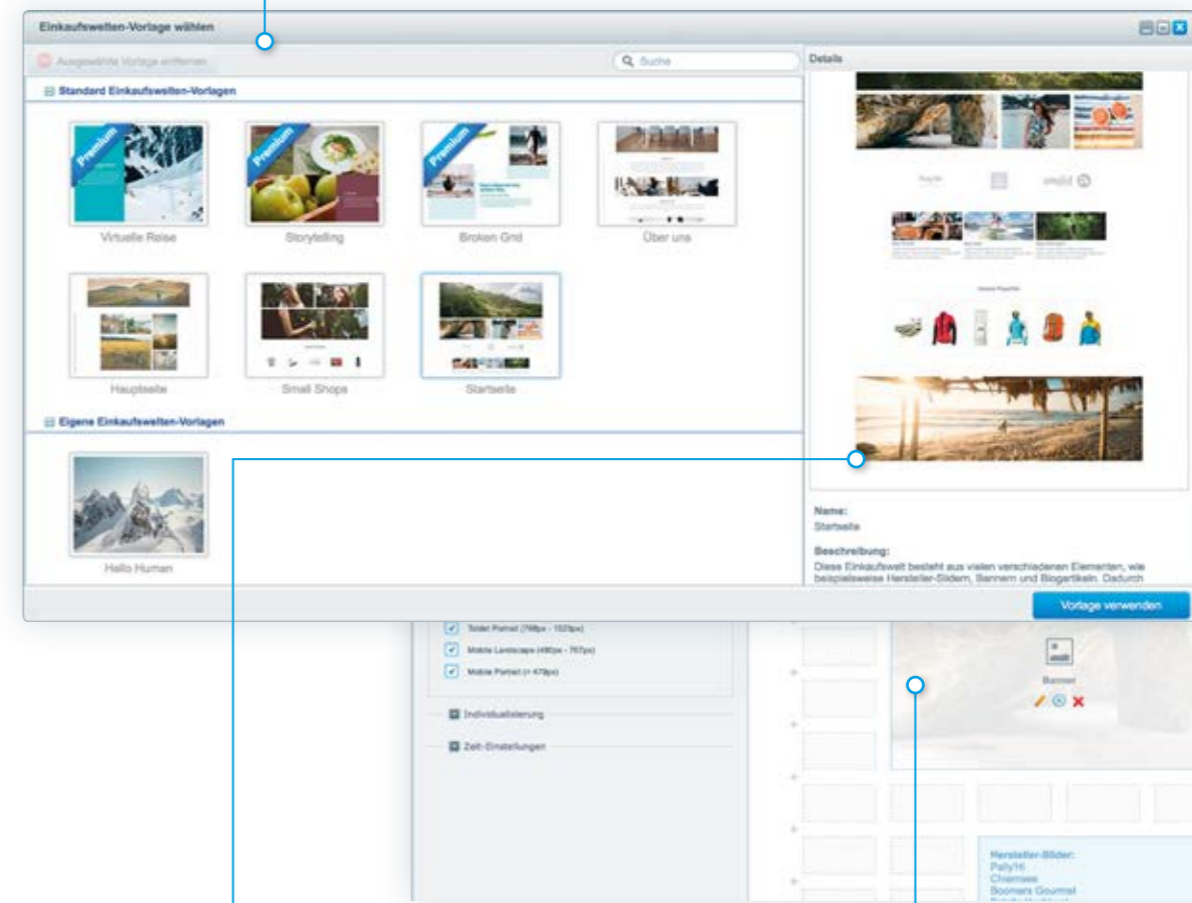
Einkaufswelten-Vorlage wählen

Ausgewählte Vorlage entfernen

Suche

Details

Standard Einkaufswelten-Vorlagen

Premium

Virtuelle Reise

Premium

Storytelling

Premium

Broken Grid

Über uns

Hauptseite

Small Shops

Startseite

Eigene Einkaufswelten-Vorlagen

Hello Human

Name:
Startseite

Beschreibung:
Diese Einkaufswelt besteht aus vielen verschiedenen Elementen, wie beispielsweise Hersteller-Slidern, Bannern und Blogartikeln. Dadurch

Vorlage verwenden

Tablet Portrait (768px - 1023px)

Mobile Landscape (480px - 767px)

Mobile Portrait (< 479px)

Individualisierung

Zeit-Einstellungen

Banner

Hersteller-Bilder:
PallyHi
Chiemsee
Boomers Gourmet
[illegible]